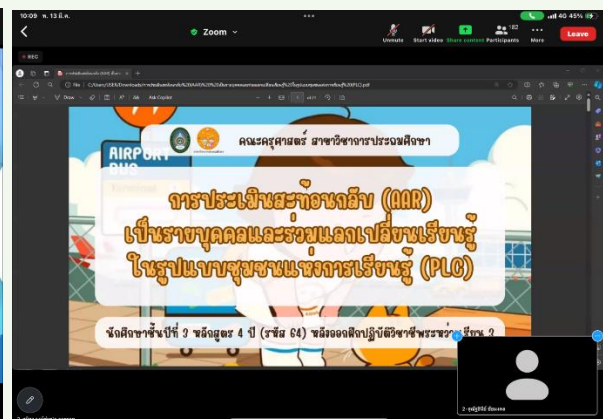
10:09 พ. 13 มี.ค.

Zoom

4G 45%

Unmute

Start video

Share content

Participants

More

Leave

REC

AIRPORT

BUS

คณะครุศาสตร์ สาขาวิชาการประถมศึกษา

การประเมินสะท้อนกลับ (AAR) เป็นรายบุคคลและร่วมแลกเปลี่ยนเรียนรู้ ในรูปแบบชุมชนแห่งการเรียนรู้ (PLC)

นักศึกษาชั้นปีที่ 3 หลักสูตร 4 ปี (รหัส 64) หลังออกฝึกปฏิบัติวิชาชีพระหว่าง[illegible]เรียน 2

Ask Copilot

Draw

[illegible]